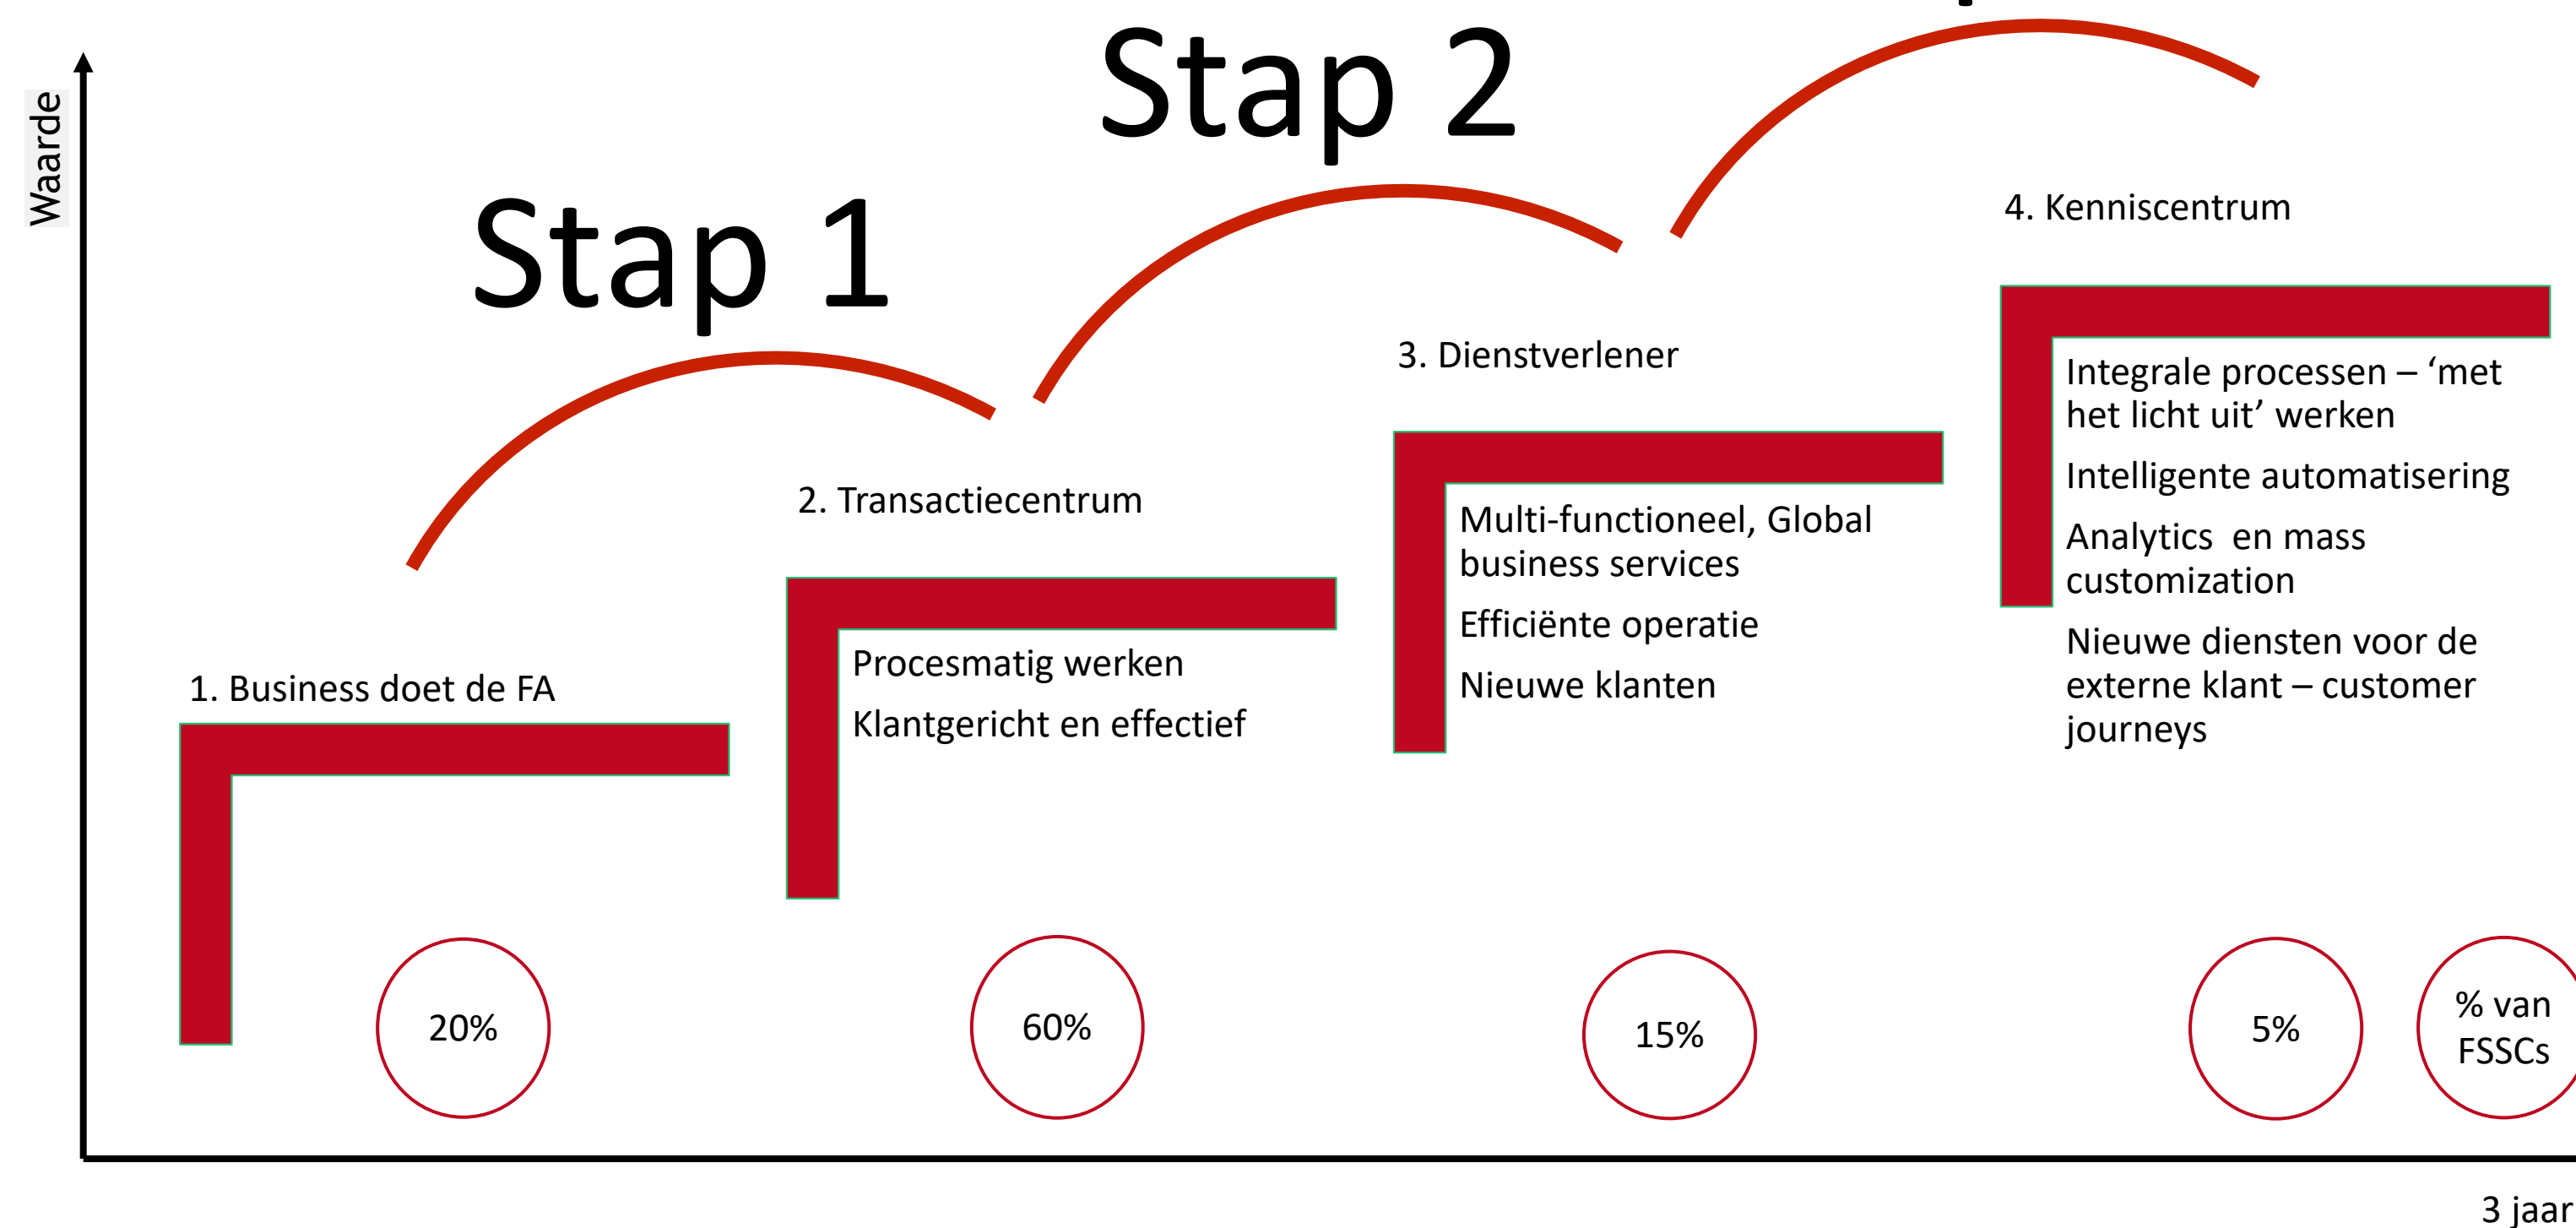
Waarde

Stap 2

Stap 1

4. Kenniscentrum

3. Dienstverlener

Integrale processen – ‘met het licht uit’ werken

Intelligente automatisering

Analytics en mass customization

Nieuwe diensten voor de externe klant – customer journeys

2. Transactiecentrum

Multi-functioneel, Global business services

Efficiënte operatie

Nieuwe klanten

Procesmatig werken

Klantgericht en effectief

1. Business doet de FA

20%

60%

15%

5%

% van FSSCs

3 jaar